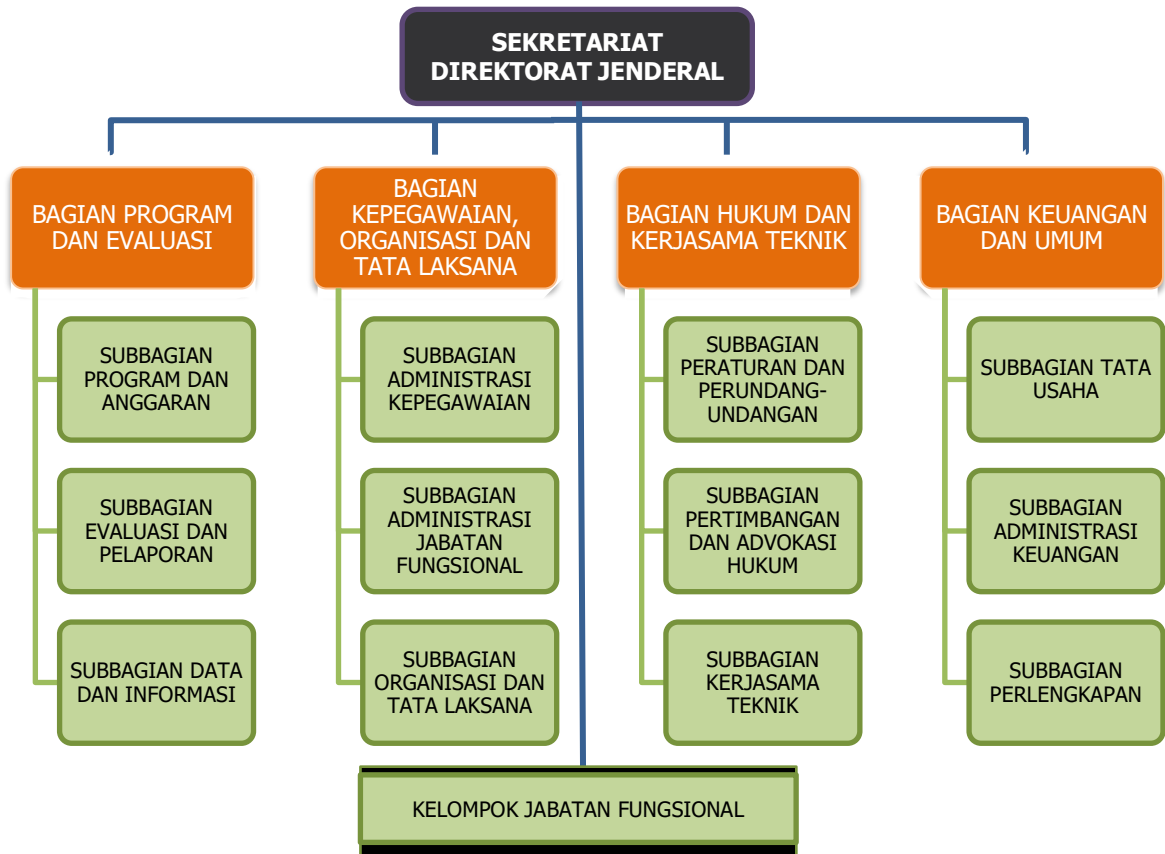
SEKRETARIAT DIREKTORAT JENDERAL

BAGIAN PROGRAM DAN EVALUASI

SUBBAGIAN PROGRAM DAN ANGGARAN

SUBBAGIAN EVALUASI DAN PELAPORAN

SUBBAGIAN DATA DAN INFORMASI

BAGIAN KEPEGAWAIAN, ORGANISASI DAN TATA LAKSANA

SUBBAGIAN ADMINISTRASI KEPEGAWAIAN

SUBBAGIAN ADMINISTRASI JABATAN FUNGSIONAL

SUBBAGIAN ORGANISASI DAN TATA LAKSANA

BAGIAN HUKUM DAN KERJASAMA TEKNIK

SUBBAGIAN PERATURAN DAN PERUNDANG-UNDANGAN

SUBBAGIAN PERTIMBANGAN DAN ADVOKASI HUKUM

SUBBAGIAN KERJASAMA TEKNIK

BAGIAN KEUANGAN DAN UMUM

SUBBAGIAN TATA USAHA

SUBBAGIAN ADMINISTRASI KEUANGAN

SUBBAGIAN PERLENGKAPAN

KELOMPOK JABATAN FUNGSIONAL